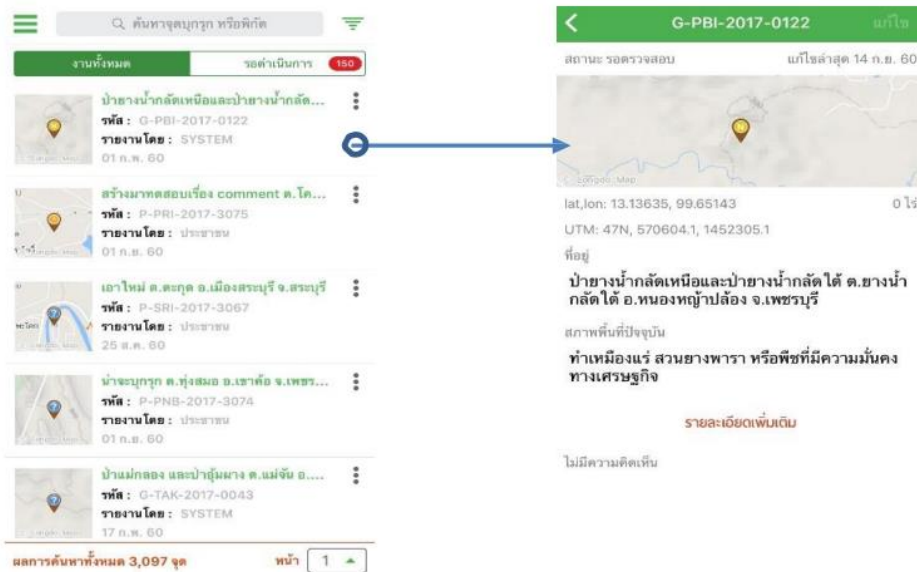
ค้นหาจุดบุกรุก หรือพิกัด

งานทั้งหมด

รอดำเนินการ 150

ป่ายางน้ำกลัดเหนือและป่ายางน้ำกลัด...
รหัส : G-PBI-2017-0122
รายงานโดย : SYSTEM
01 ก.ย. 60

สร้างมาทดสอบเรื่อง comment ต.โค...
รหัส : P-PRI-2017-3075
รายงานโดย : ประชาชน
01 ก.ย. 60

เอาใหม่ ต.ตะกุด อ.เมืองสระบุรี จ.สระบุรี
รหัส : P-SRI-2017-3067
รายงานโดย : ประชาชน
25 ส.ค. 60

น่าจะบุกรุก ต.ทุ่งสมอ อ.เขาค้อ จ.เพชร...
รหัส : P-PNB-2017-3074
รายงานโดย : ประชาชน
01 ก.ย. 60

ป่าแม่กลอง และป่าอุ้มผาง ต.แม่จัน อ....
รหัส : G-TAK-2017-0043
รายงานโดย : SYSTEM
17 ก.พ. 60

ผลการค้นหาทั้งหมด 3,097 จุด

หน้า 1

G-PBI-2017-0122

แก้ไข

สถานะ รอตรวจสอบ

แก้ไขล่าสุด 14 ก.ย. 60

Longdo Map

lat,lon: 13.13635, 99.65143

0 ไร่

UTM: 47N, 570604.1, 1452305.1

ที่อยู่

ป่ายางน้ำกลัดเหนือและป่ายางน้ำกลัดใต้ ต.ยางน้ำกลัดใต้ อ.หนองหญ้าปล้อง จ.เพชรบุรี

สภาพพื้นที่ปัจจุบัน

ทำเหมืองแร่ สวนยางพารา หรือพืชที่มีความมั่นคงทางเศรษฐกิจ

รายละเอียดเพิ่มเติม

ไม่มีความคิดเห็น